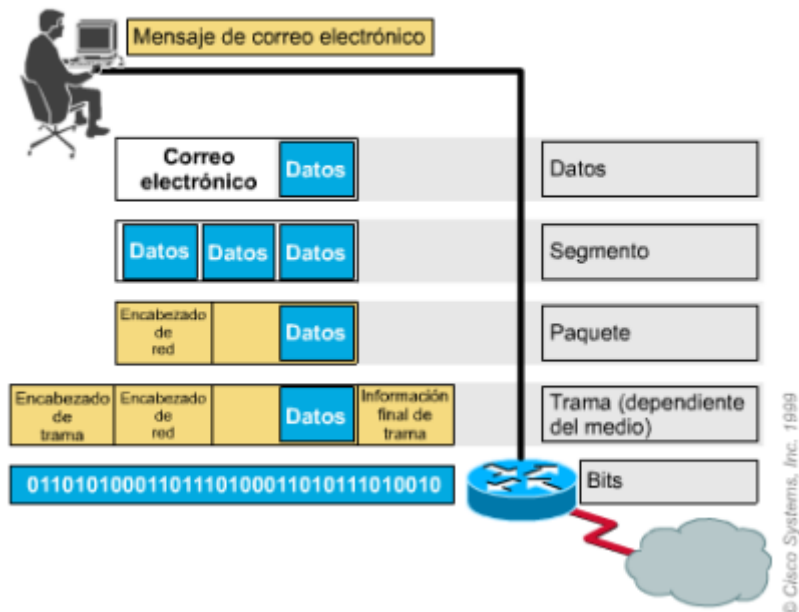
Mensaje de correo electrónico

Correo electrónico

Datos

Datos

Datos Datos Datos

Segmento

Encabezado de red

Datos

Paquete

Encabezado de trama

Encabezado de red

Datos

Información final de trama

Trama (dependiente del medio)

0110101000110111010001101011101001​0

Bits

© Cisco Systems, Inc. 1999